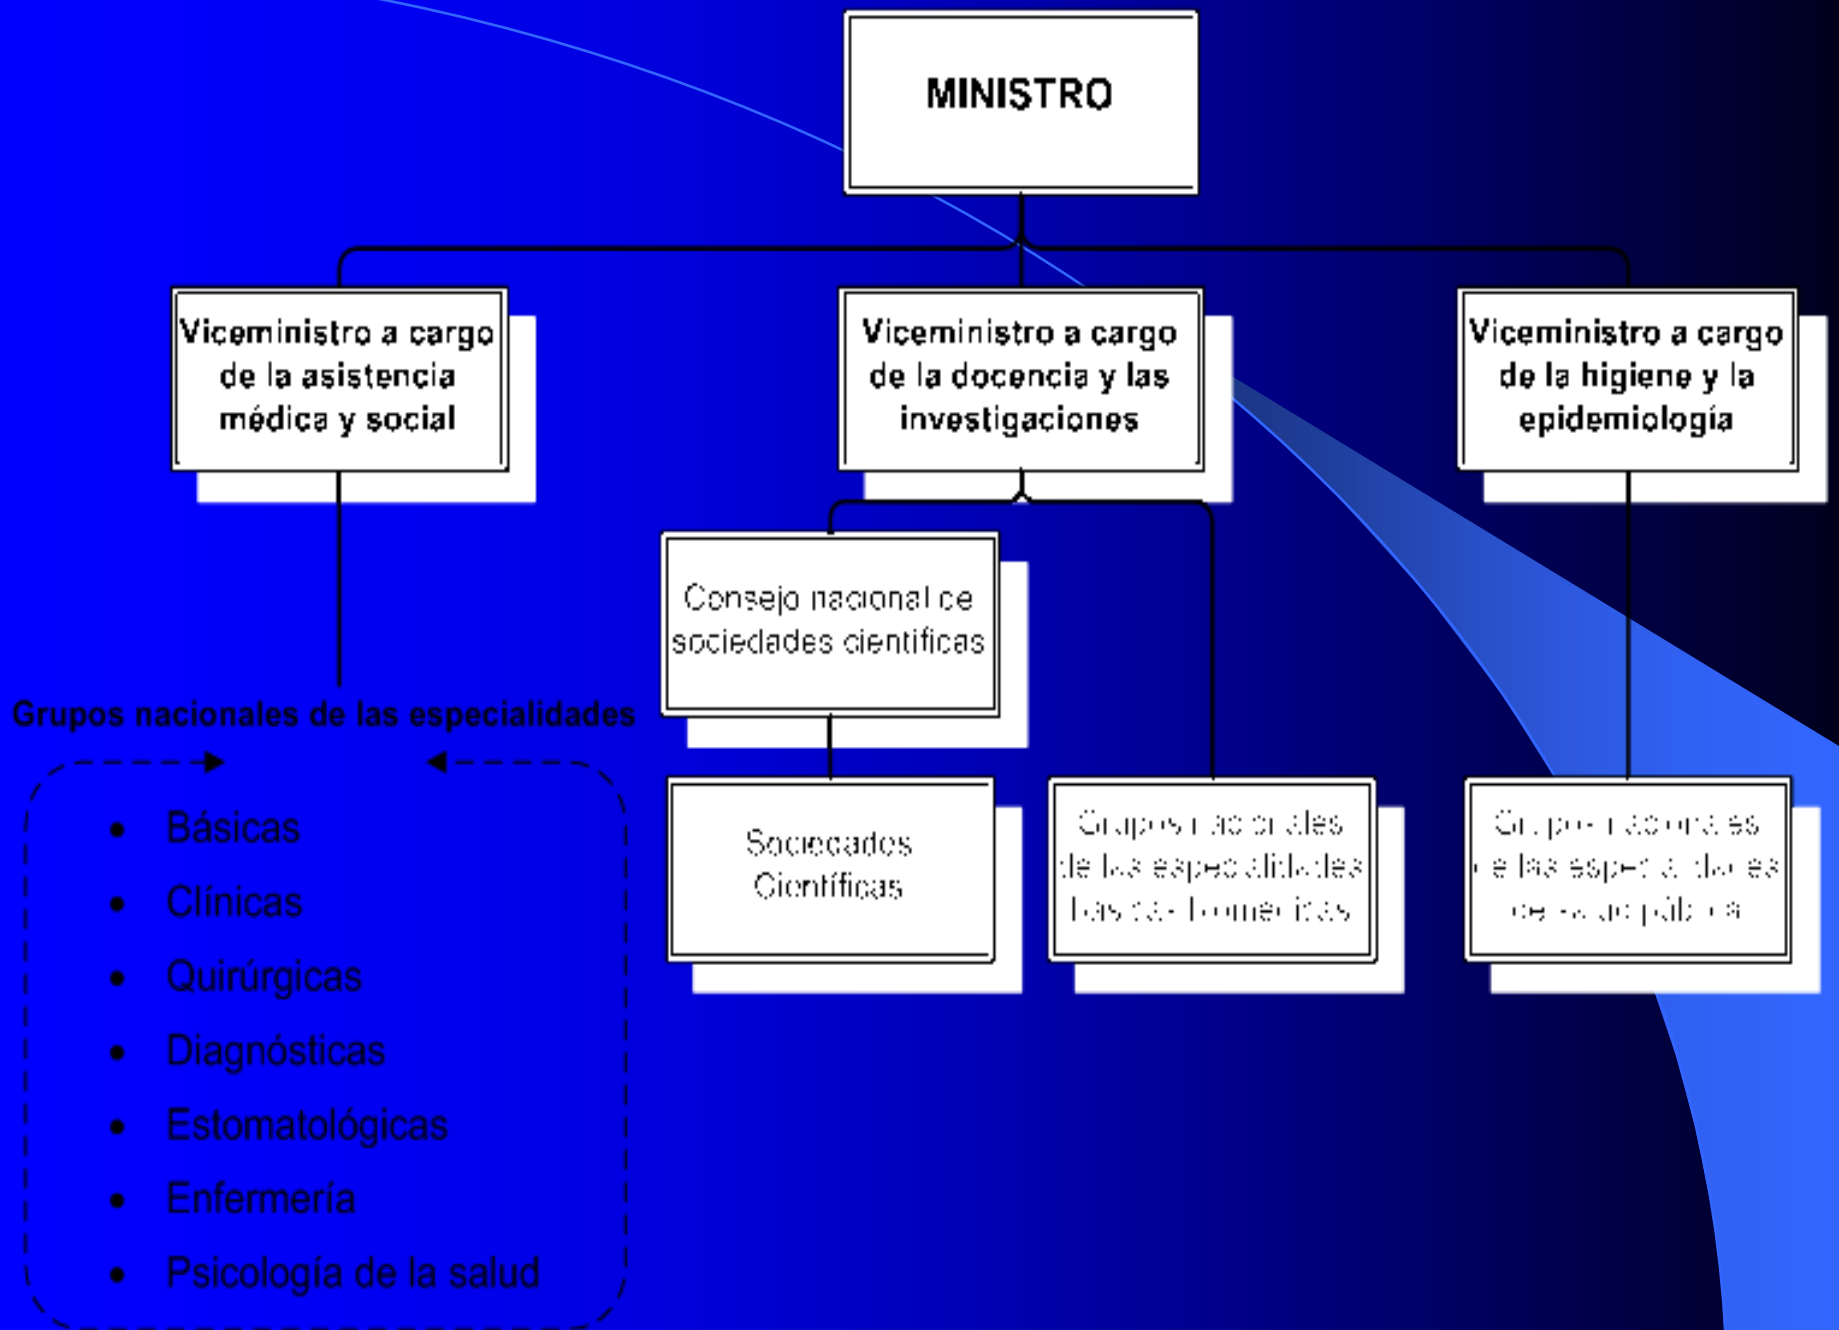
MINISTRO

Viceministro a cargo de la asistencia médica y social

Viceministro a cargo de la docencia y las investigaciones

Viceministro a cargo de la higiene y la epidemiología

Consejo nacional ce sociedades cientificas

Grupos nacionales de las especialidades

- Básicas
- Clínicas
- Quirúrgicas
- Diagnósticas
- Estomatológicas
- Enfermería
- Psicología de la salud

Sociedades Científicas

Grupos nacionales de las especialidades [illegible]

Grupos nacionales de las especialidades de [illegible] pública